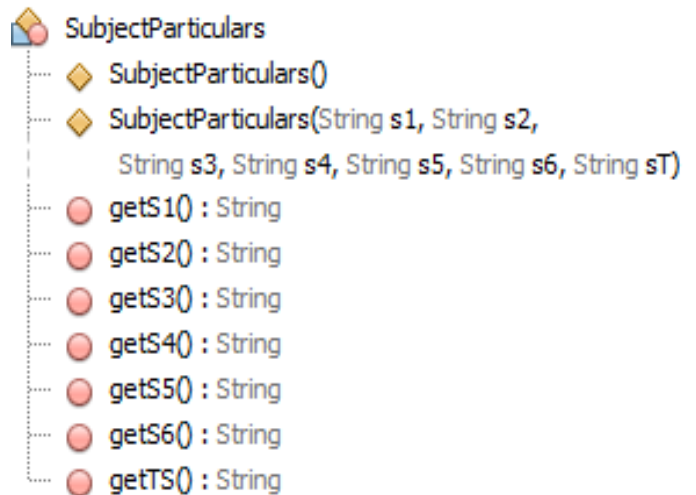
SubjectParticulars
SubjectParticulars()
SubjectParticulars(String s1, String s2, String s3, String s4, String s5, String s6, String sT)
getS1() : String
getS2() : String
getS3() : String
getS4() : String
getS5() : String
getS6() : String
getTS() : String